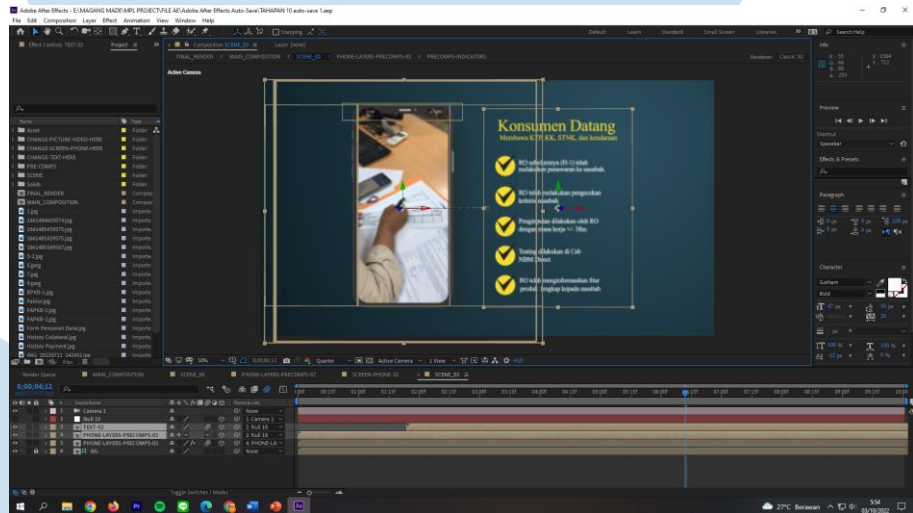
Adobe After Effects - E:\MAGANG MADE\MPL PROJECT\FILE AE\Adobe After Effects Auto-Save\TAHAPAN 10 auto-save 1.aep

File Edit Composition Layer Effect Animation View Window Help

Default Learn Standard Small Screen Libraries Search Help

Effect Controls TEXT-02 Project Composition SCENE_03 Layer (none)

FINAL_RENDER MAIN_COMPOSITION SCENE_03 PHONE-LAYERS-PRECOMPS-03 PRECOMPS-INDICATORS

Renderer: Classic 3D

Active Camera

Info

Preview

Shortcut Spacebar

Effects & Presets

Paragraph

Character

Gotham Bold

Name Type

Asset Folder
CHANGE-PICTURE-VIDEO-HERE Folder
CHANGE-SCREEN-PHONE-HERE Folder
CHANGE-TEXT-HERE Folder
PRE-COMPS Folder
SCENE Folder
Solids Folder
FINAL_RENDER Compos
MAIN_COMPOSITION Compos
1.jpg Importe
1661489493974.jpg Importe
1661489493970.jpg Importe
1661489493975.jpg Importe
1661489493967.jpg Importe
2-2.jpg Importe
3.jpeg Importe
7.jpg Importe
8.jpeg Importe
BPKB-1.jpg Importe
Faktur.jpg Importe
FAP KB-1.jpg Importe
FAP KB-2.jpg Importe
Form Pencairan Dana.jpg Importe
History Collateral.jpg Importe
History Payment.jpg Importe
IMG_20220721_142453.jpe Importe

Konsumen Datang
Membawa KTP, KK, STNK, dan kendaraan

RO sebelumnya (H-1) telah melakukan penawaran ke nasabah.

RO telah melakukan pengecekan kriteria nasabah.

Pengecekan dilakukan oleh RO dengan rinan kerja +/- 30m.

Testing dilakukan di Cab NBM Direct

RO telah menginformasikan fitur produk lengkap kepada nasabah.

50% 0;00;06;12 Quarter Active Camera 1 View +0.0

Render Queue MAIN_COMPOSITION SCENE_04 PHONE-LAYERS-PRECOMPS-07 SCREEN-PHONE-10 SCENE_03

0;00;06;12

Source Name Parent & Link
1 Camera 1 None
2 Null 10 1. Camera 1
3 TEXT-02 2. Null 10
4 PHONE-LAYERS-PRECOMPS-03 2. Null 10
5 PHONE-LAYERS-PRECOMPS-03 4. PHONE-LA
6 BG None

Toggle Switches / Modes

27°C Berawan 5:54 03/10/2022